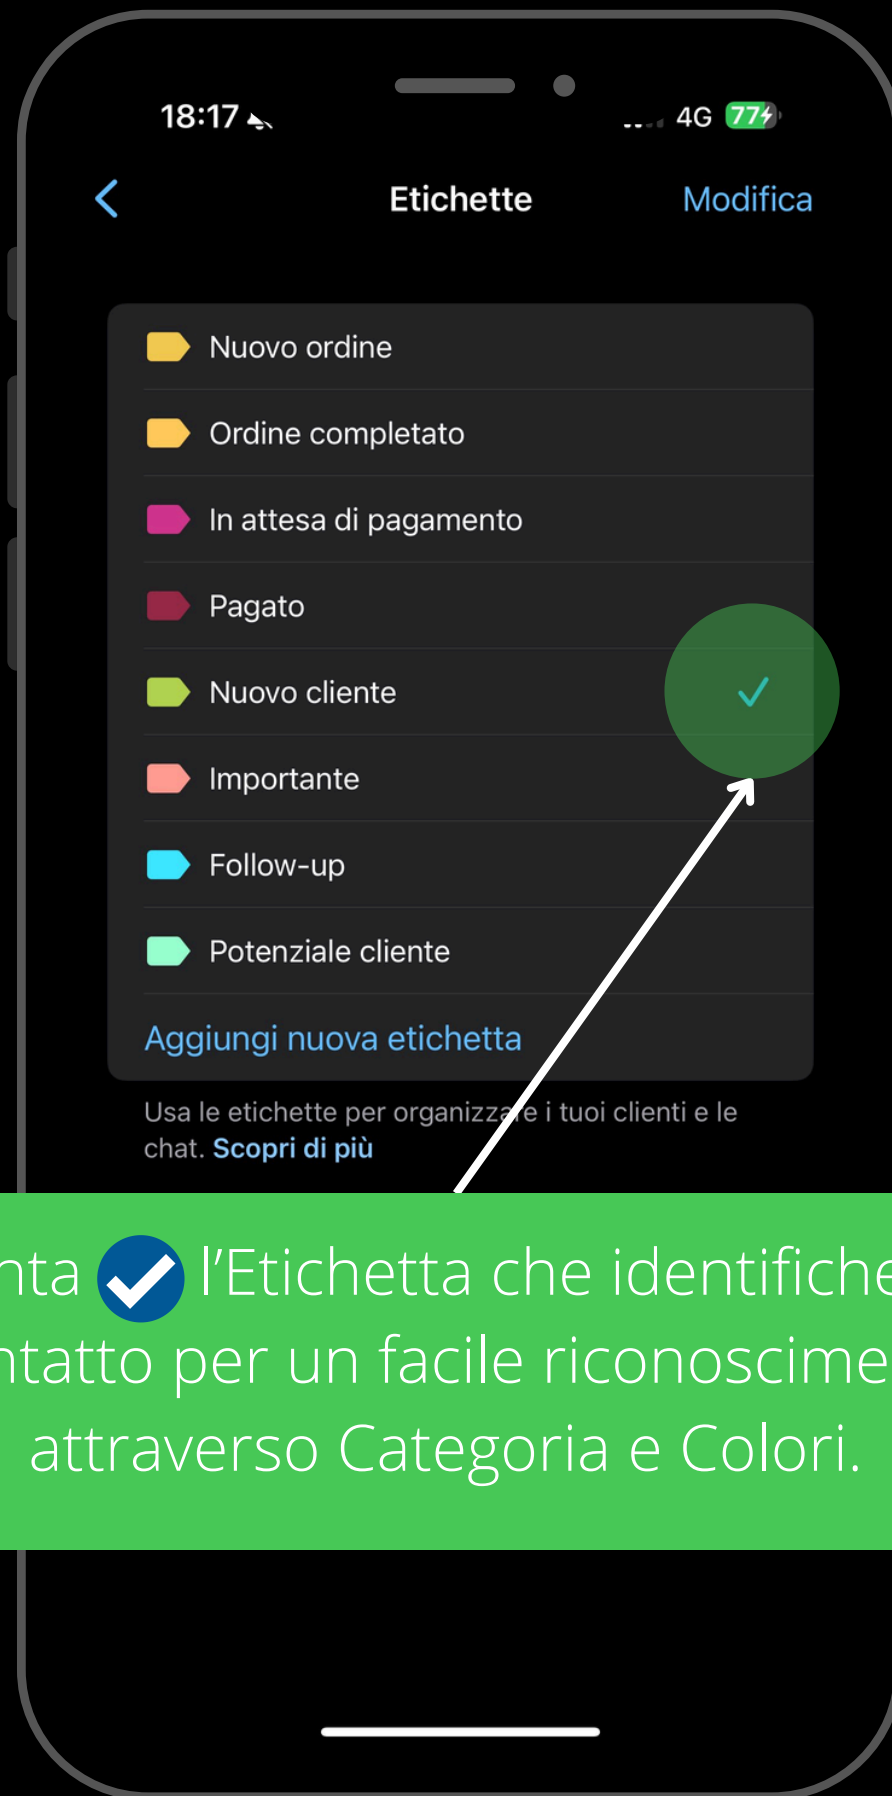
18:17

4G 77

Etichette

Modifica

Nuovo ordine

Ordine completato

In attesa di pagamento

Pagato

Nuovo cliente

Importante

Follow-up

Potenziale cliente

Aggiungi nuova etichetta

Usa le etichette per organizzare i tuoi clienti e le chat. Scopri di più

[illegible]nta l’Etichetta che identifiche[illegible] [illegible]ntatto per un facile riconoscime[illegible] attraverso Categoria e Colori.